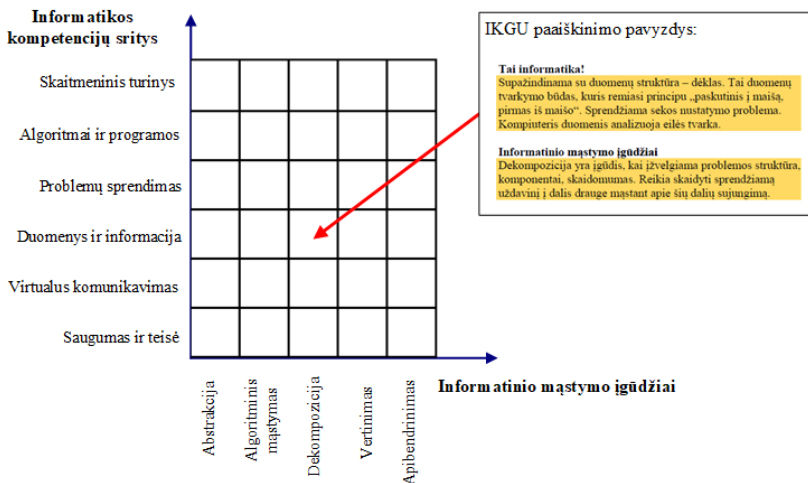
Informatikos kompetencijų sritys

Skaitmeninis turinys

Algoritmai ir programos

Problemų sprendimas

Duomenys ir informacija

Virtualus komunikavimas

Saugumas ir teisė

Abstrakcija

Algoritminis mąstymas

Dekompozicija

Vertinimas

Apibendrinimas

Informatinio mąstymo įgūdžiai

IKGU paaiškinimo pavyzdys:

Tai informatika!
Supažindinama su duomenų struktūra – dėklas. Tai duomenų tvarkymo būdas, kuris remiasi principu „paskutinis į maišą, pirmas iš maišo“. Sprendžiama sekos nustatymo problema. Kompiuteris duomenis analizuoja eilės tvarka.

Informatinio mąstymo įgūdžiai
Dekompozicija yra įgūdis, kai įžvelgiama problemos struktūra, komponentai, skaidomumas. Reikia skaidyti sprendžiamą uždavinį į dalis drauge mąstant apie šių dalių sujungimą.